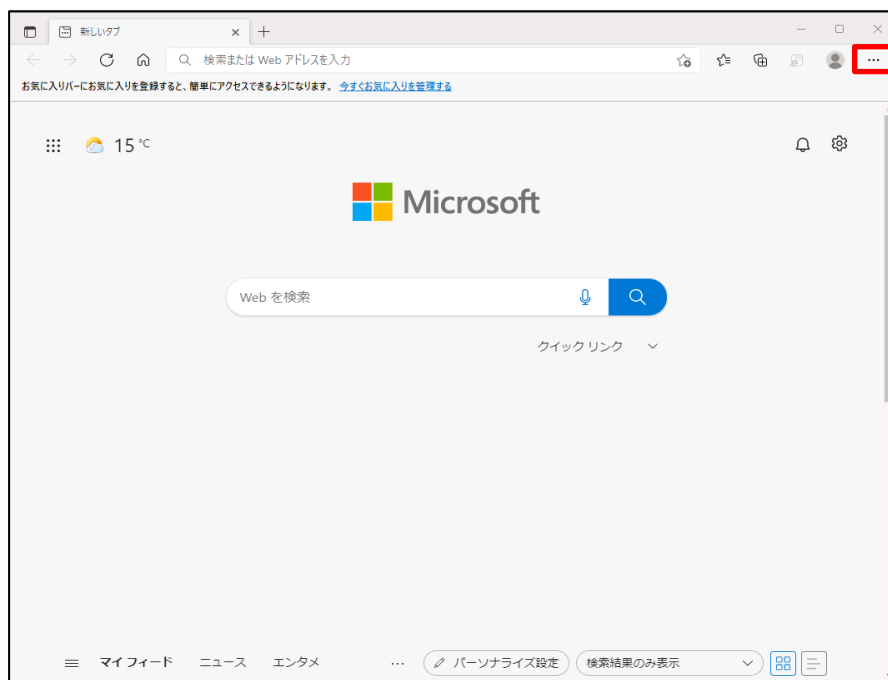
新しいタブ

検索または Web アドレスを入力

お気に入りバーにお気に入りを登録すると、簡単にアクセスできるようになります。 今すぐお気に入りを管理する

15 ℃

Microsoft

Web を検索

クイック リンク

マイ フィード ニュース エンタメ ··· パーソナライズ設定 検索結果のみ表示